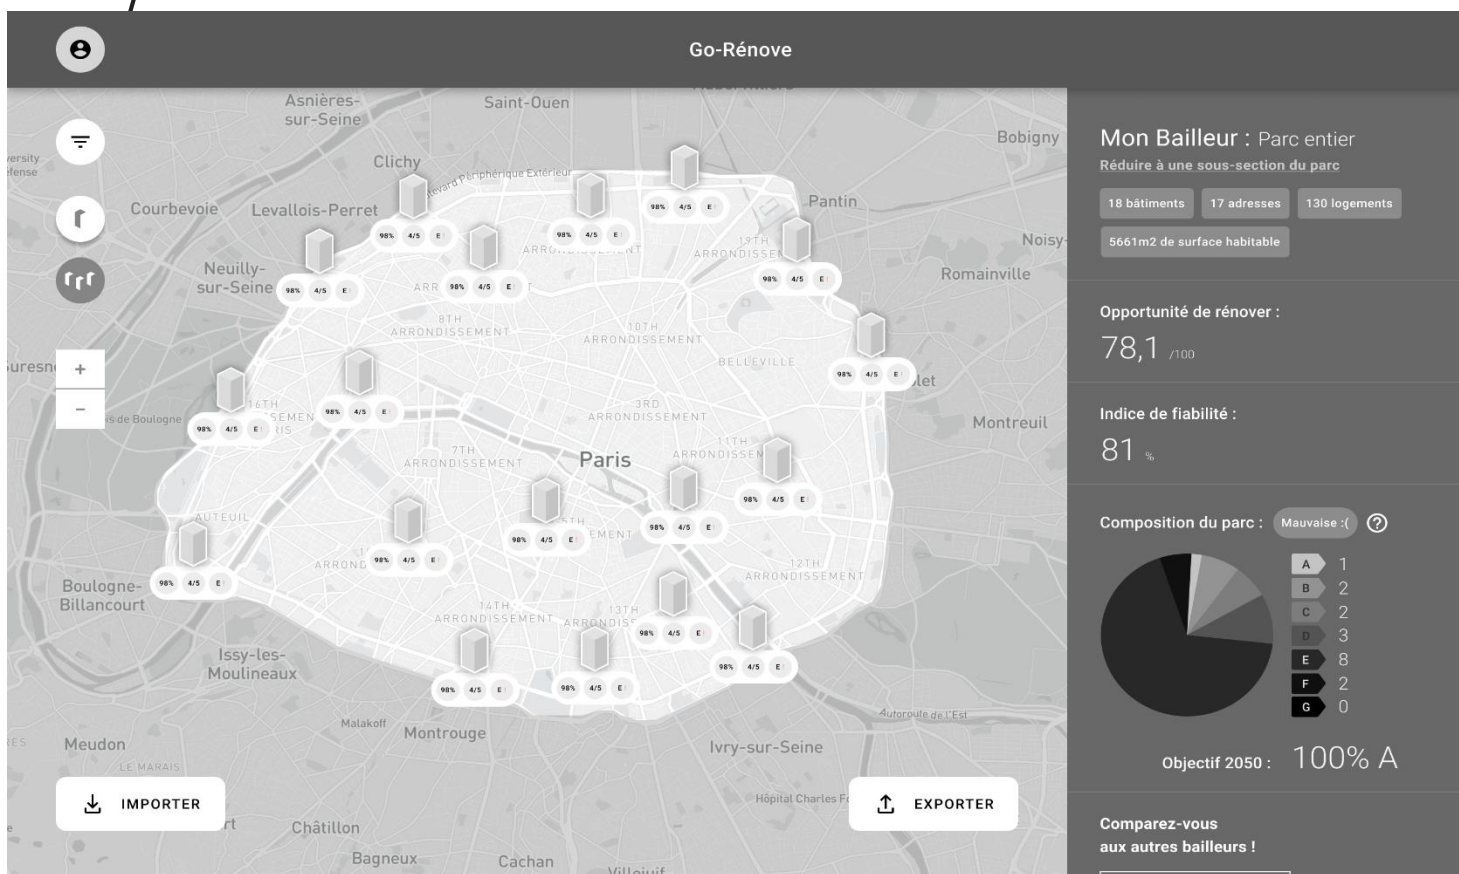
Go-Rénove

Asnières-sur-Seine
Saint-Ouen
Bobigny
Clichy
Courbevoie
Levallois-Perret
Pantin
Noisy
Neuilly-sur-Seine
Romainville
Paris
Montreuil
Boulogne-Billancourt
Issy-les-Moulineaux
Malakoff
Montrouge
Ivry-sur-Seine
Meudon
Châtillon
Bagneux
Cachan

98% 4/5 E

+
−

IMPORTER
EXPORTER

Mon Bailleur : Parc entier
Réduire à une sous-section du parc
18 bâtiments
17 adresses
130 logements
5661m2 de surface habitable

Opportunité de rénover :
78,1 /100

Indice de fiabilité :
81 %

Composition du parc : Mauvaise :( ?

| | |
|---|---|
| A | 1 |
| B | 2 |
| C | 2 |
| D | 3 |
| E | 8 |
| F | 2 |
| G | 0 |

Objectif 2050 : 100% A

Comparez-vous aux autres bailleurs !